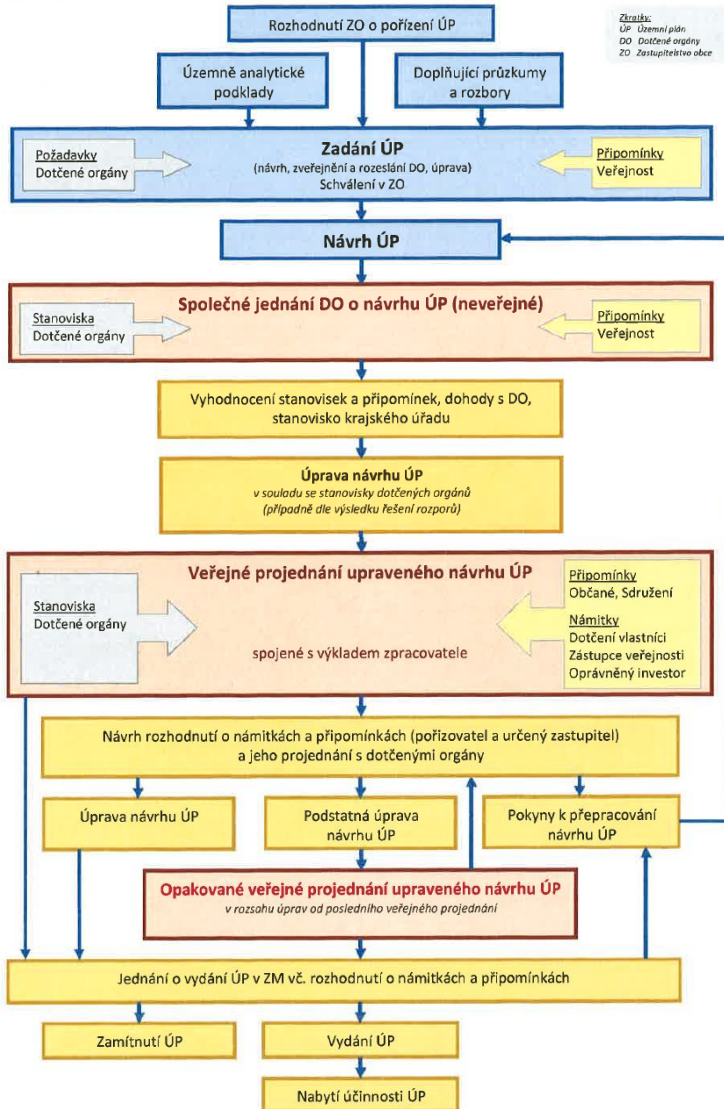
Rozhodnutí ZO o pořízení ÚP

Zkratky:
ÚP Územní plán
DO Dotčené orgány
ZO Zastupitelstvo obce

Územně analytické podklady

Doplňující průzkumy a rozbory

Požadavky
Dotčené orgány

Zadání ÚP
(návrh, zveřejnění a rozeslání DO, úprava)
Schválení v ZO

Připomínky
Veřejnost

Návrh ÚP

Stanoviska
Dotčené orgány

Společné jednání DO o návrhu ÚP (neveřejné)

Připomínky
Veřejnost

Vyhodnocení stanovisek a připomínek, dohody s DO, stanovisko krajského úřadu

Úprava návrhu ÚP
v souladu se stanovisky dotčených orgánů
(případně dle výsledku řešení rozporů)

Veřejné projednání upraveného návrhu ÚP

Stanoviska
Dotčené orgány

spojené s výkladem zpracovatele

Připomínky
Občané, Sdružení
Námitky
Dotčení vlastníci
Zástupce veřejnosti
Oprávněný investor

Návrh rozhodnutí o námitkách a připomínkách (pořizovatel a určený zastupitel) a jeho projednání s dotčenými orgány

Úprava návrhu ÚP

Podstatná úprava návrhu ÚP

Pokyny k přepracování návrhu ÚP

Opakované veřejné projednání upraveného návrhu ÚP
v rozsahu úprav od posledního veřejného projednání

Jednání o vydání ÚP v ZM vč. rozhodnutí o námitkách a připomínkách

Zamítnutí ÚP

Vydání ÚP

Nabytí účinnosti ÚP